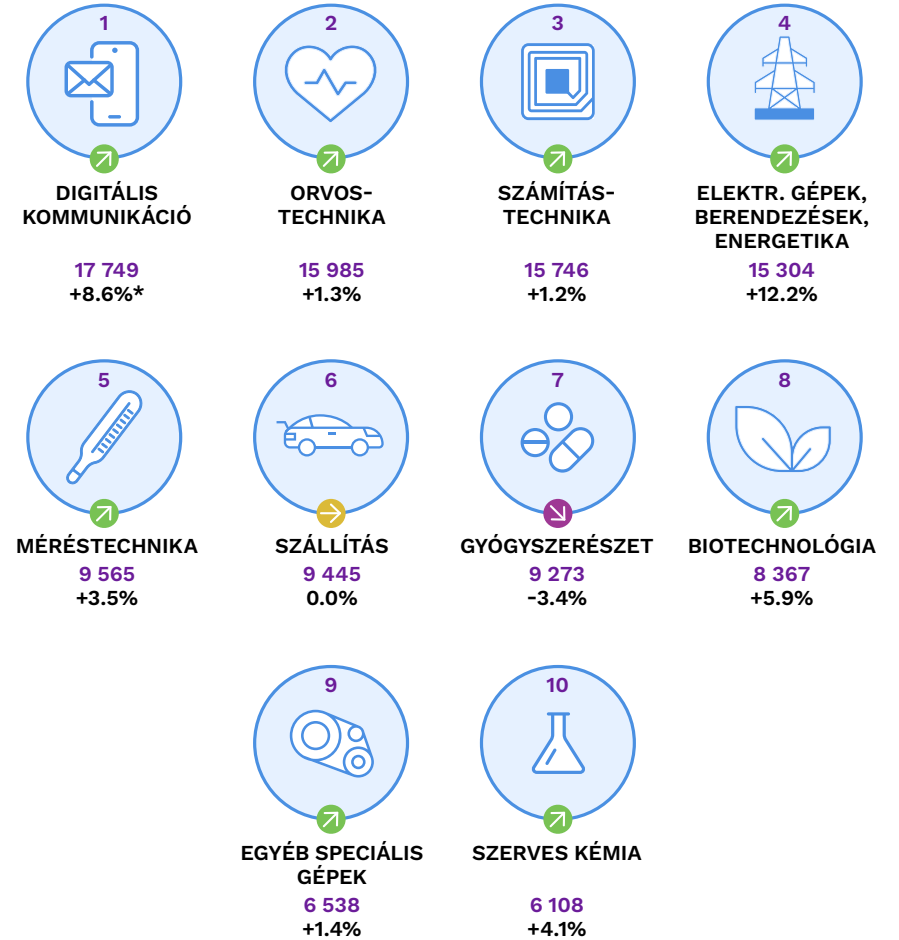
1
DIGITÁLIS KOMMUNIKÁCIÓ
17 749
+8.6%*

2
ORVOSTECHNIKA
15 985
+1.3%

3
SZÁMÍTÁSTECHNIKA
15 746
+1.2%

4
ELEKTR. GÉPEK, BERENDEZÉSEK, ENERGETIKA
15 304
+12.2%

5
MÉRÉSTECHNIKA
9 565
+3.5%

6
SZÁLLÍTÁS
9 445
0.0%

7
GYÓGYSZERÉSZET
9 273
-3.4%

8
BIOTECHNOLÓGIA
8 367
+5.9%

9
EGYÉB SPECIÁLIS GÉPEK
6 538
+1.4%

10
SZERVES KÉMIA
6 108
+4.1%